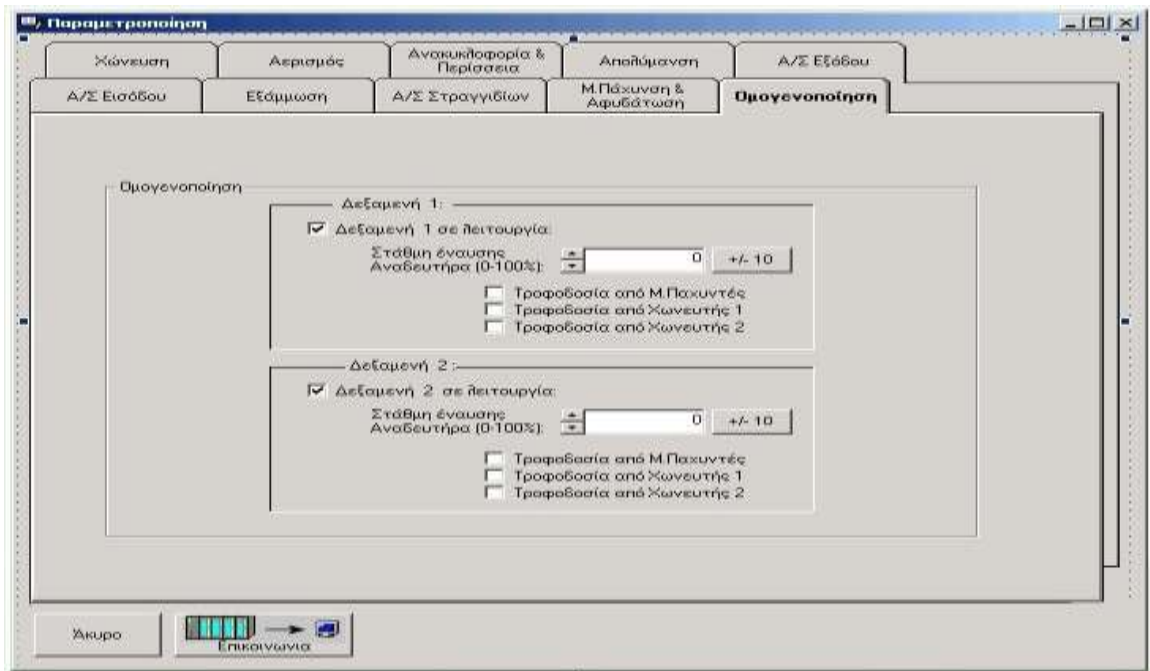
Παραμετροποίηση

Χώνευση | Αερισμός | Ανακυκλοφορία & Περίσσεια | Απολύμανση | Α/Σ Εξόδου

Α/Σ Εισόδου | Εξάμμωση | Α/Σ Στραγγιδίων | Μ.Πάχυνση & Αφυδάτωση | Ομογενοποίηση

Ομογενοποίηση

Δεξαμενή 1:

Δεξαμενή 1 σε λειτουργία:

Στάθμη έναυσης Αναδευτήρα (0-100%): 0 +/- 10

Τροφοδοσία από Μ.Παχυντές
Τροφοδοσία από Χωνευτής 1
Τροφοδοσία από Χωνευτής 2

Δεξαμενή 2:

Δεξαμενή 2 σε λειτουργία:

Στάθμη έναυσης Αναδευτήρα (0-100%): 0 +/- 10

Τροφοδοσία από Μ.Παχυντές
Τροφοδοσία από Χωνευτής 1
Τροφοδοσία από Χωνευτής 2

Άκυρο

Επικοινωνία